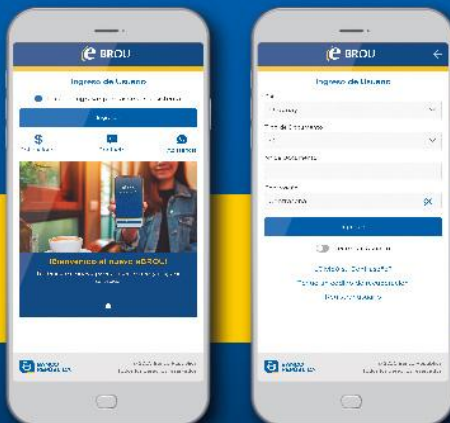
e BROU

Ingreso de Usuario

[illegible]

Ingresar

$ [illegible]

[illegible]

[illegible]

¡Bienvenido al nuevo eBROU!

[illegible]

BANCO REPÚBLICA

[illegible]

e BROU

Ingreso de Usuario

País

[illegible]

Tipo de Documento

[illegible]

Nro. de Documento

Contraseña

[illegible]

Ingresar

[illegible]

¿Olvidaste tu Contraseña?

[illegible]

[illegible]

BANCO REPÚBLICA

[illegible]